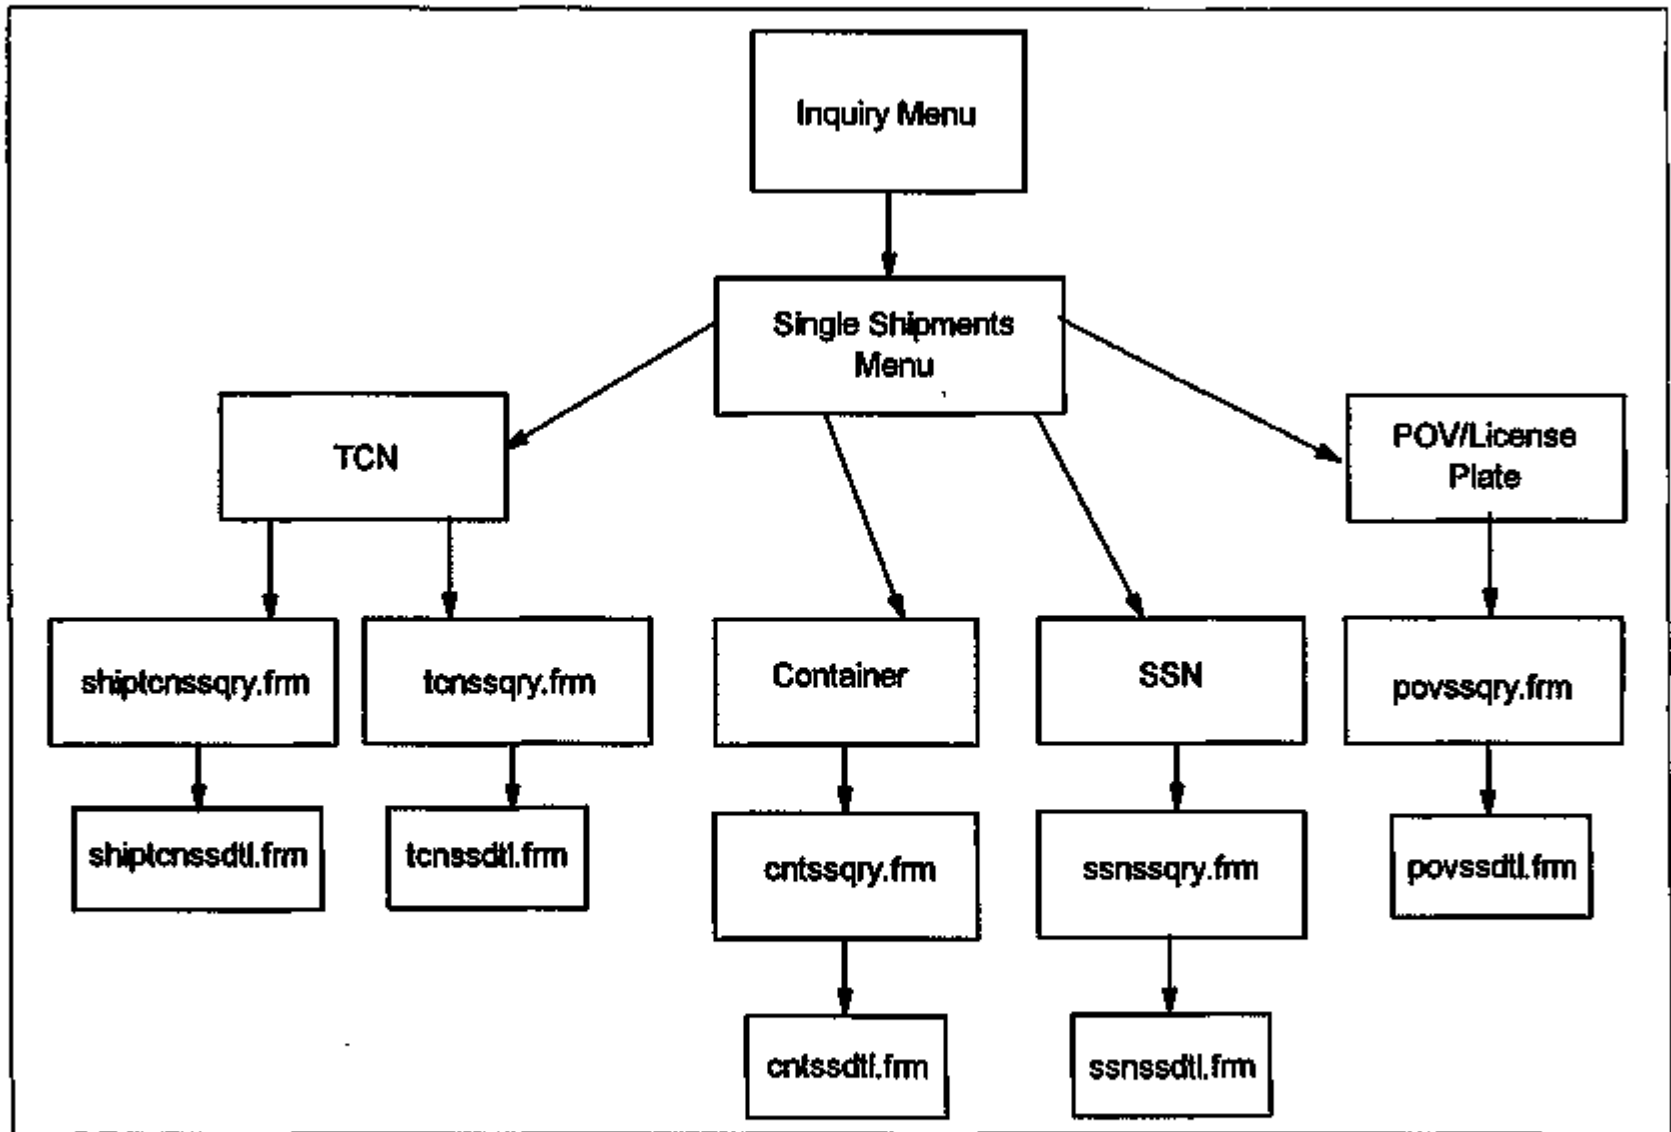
Inquiry Menu

Single Shipments Menu

TCN

POV/License Plate

shiptcnssqry.frm

tcnssqry.frm

Container

SSN

povssqry.frm

shiptcnssdtl.frm

tcnssdtl.frm

cntssqry.frm

ssnssqry.frm

povssdtl.frm

cntssdtl.frm

ssnssdtl.frm